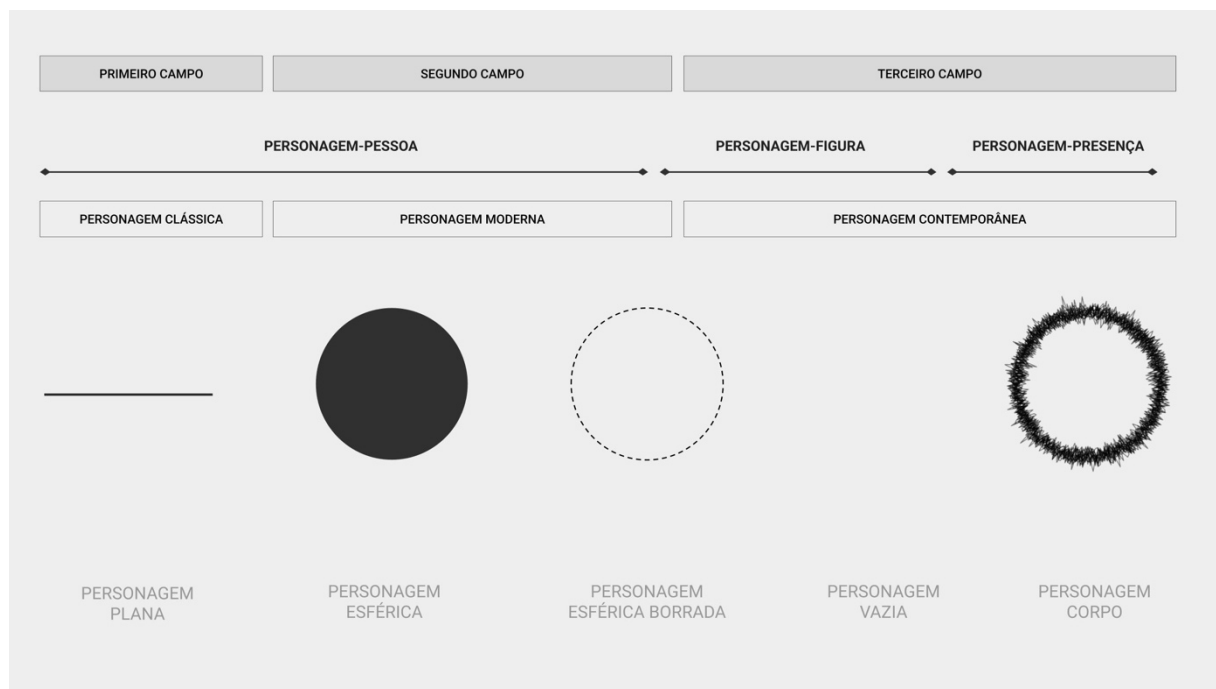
PRIMEIRO CAMPO

SEGUNDO CAMPO

TERCEIRO CAMPO

PERSONAGEM-PESSOA

PERSONAGEM-FIGURA

PERSONAGEM-PRESENÇA

PERSONAGEM CLÁSSICA

PERSONAGEM MODERNA

PERSONAGEM CONTEMPORÂNEA

PERSONAGEM PLANA

PERSONAGEM ESFÉRICA

PERSONAGEM ESFÉRICA BORRADA

PERSONAGEM VAZIA

PERSONAGEM CORPO